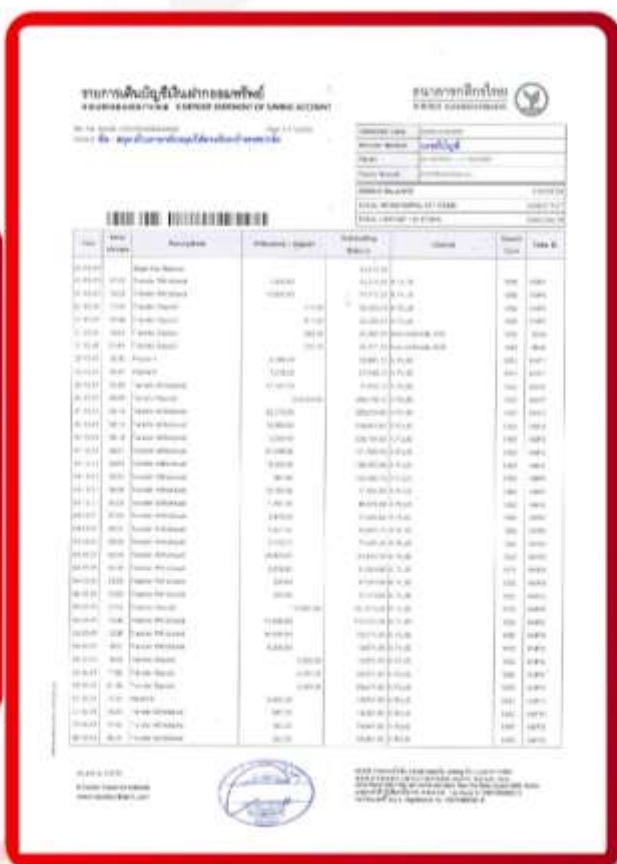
รายการเดินบัญชีเงินฝากออมทรัพย์
STATEMENT OF SAVING ACCOUNT

ธนาคารกสิกรไทย

ชื่อ

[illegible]

| Date | Time | Description | Withdrawal / Deposit | Outstanding Balance | Channel | Branch | Teller ID |
|---|---|---|---|---|---|---|---|
| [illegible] | | Beginning Balance | | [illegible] | | | |
| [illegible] | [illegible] | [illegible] | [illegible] | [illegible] | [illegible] | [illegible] | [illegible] |

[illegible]